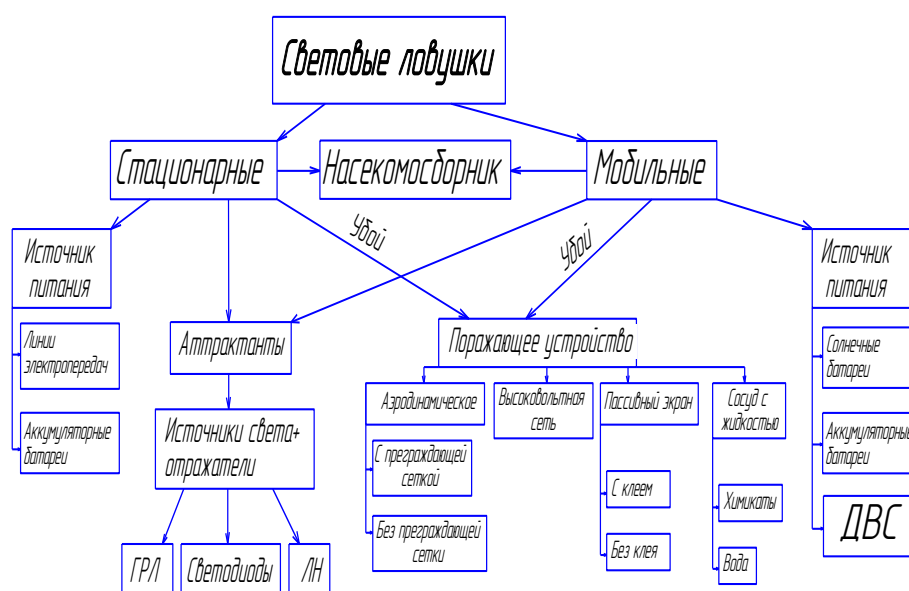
Световые ловушки

Стационарные

Насекомосборник

Мобильные

Убой

Убой

Источник питания

Линии электропередач

Аккумуляторные батареи

Аттрактанты

Источники света+ отражатели

ГРЛ

Светодиоды

ЛН

Поражающее устройство

Аэродинамическое

С преграждающей сеткой

Без преграждающей сетки

Высоковольтная сеть

Пассивный экран

С клеем

Без клея

Сосуд с жидкостью

Химикаты

Вода

Источник питания

Солнечные батареи

Аккумуляторные батареи

ДВС